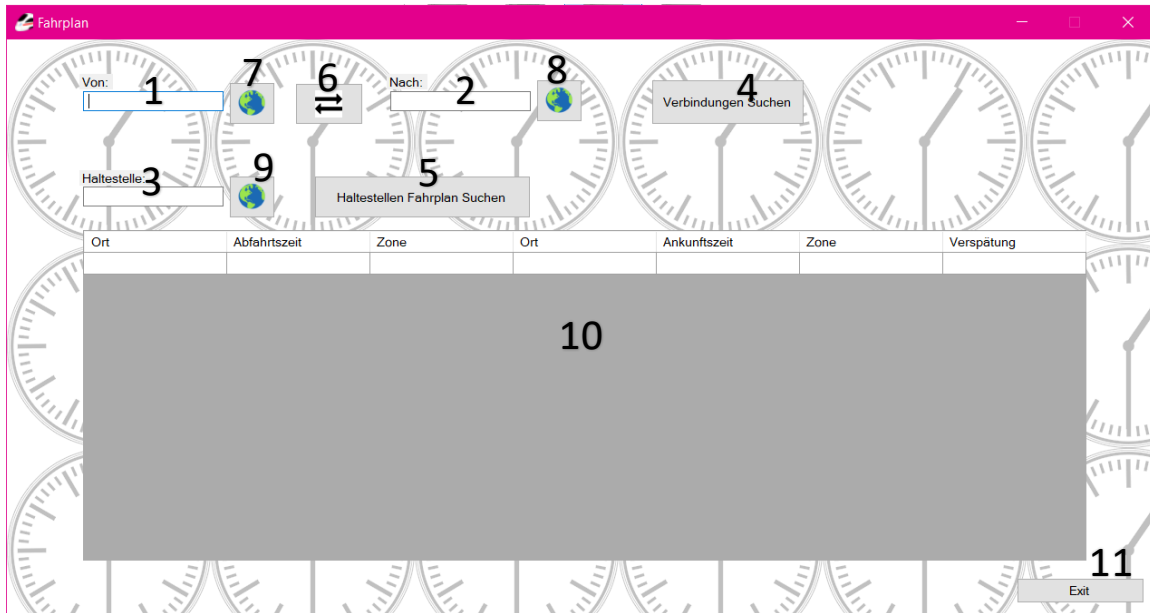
Fahrplan

Von: 1 7 6 Nach: 2 8 Verbindungen Suchen 4

Haltestelle: 3 9 5 Haltestellen Fahrplan Suchen

| Ort | Abfahrtszeit | Zone | Ort | Ankunftszeit | Zone | Verspätung |
|---|---|---|---|---|---|---|
| | | | | | | |

10

11
Exit